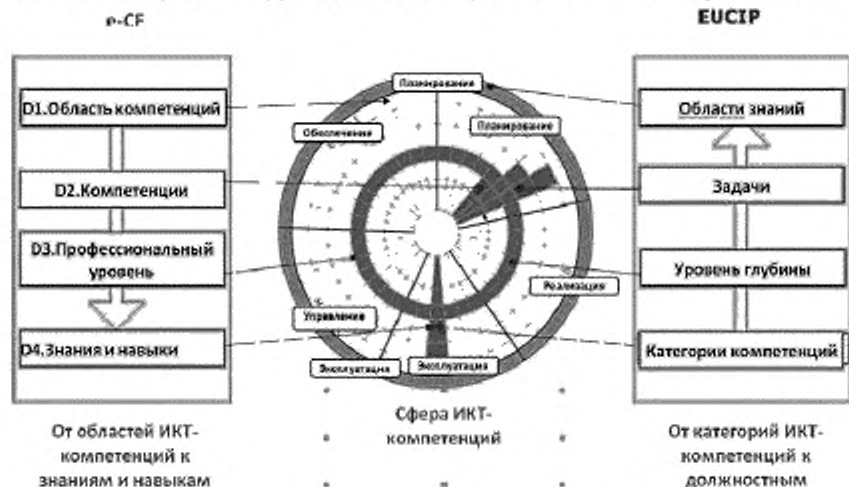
e-CF

EUCIP

D1.Область компетенций

D2.Компетенции

D3.Профессиональный уровень

D4.Знания и навыки

Планирование

Обеспечение

Планирование

Реализация

Управление

Эксплуатация

Эксплуатация

Области знаний

Задачи

Уровень глубины

Категории компетенций

От областей ИКТ-компетенций к знаниям и навыкам

Сфера ИКТ-компетенций

От категорий ИКТ-компетенций к должностным